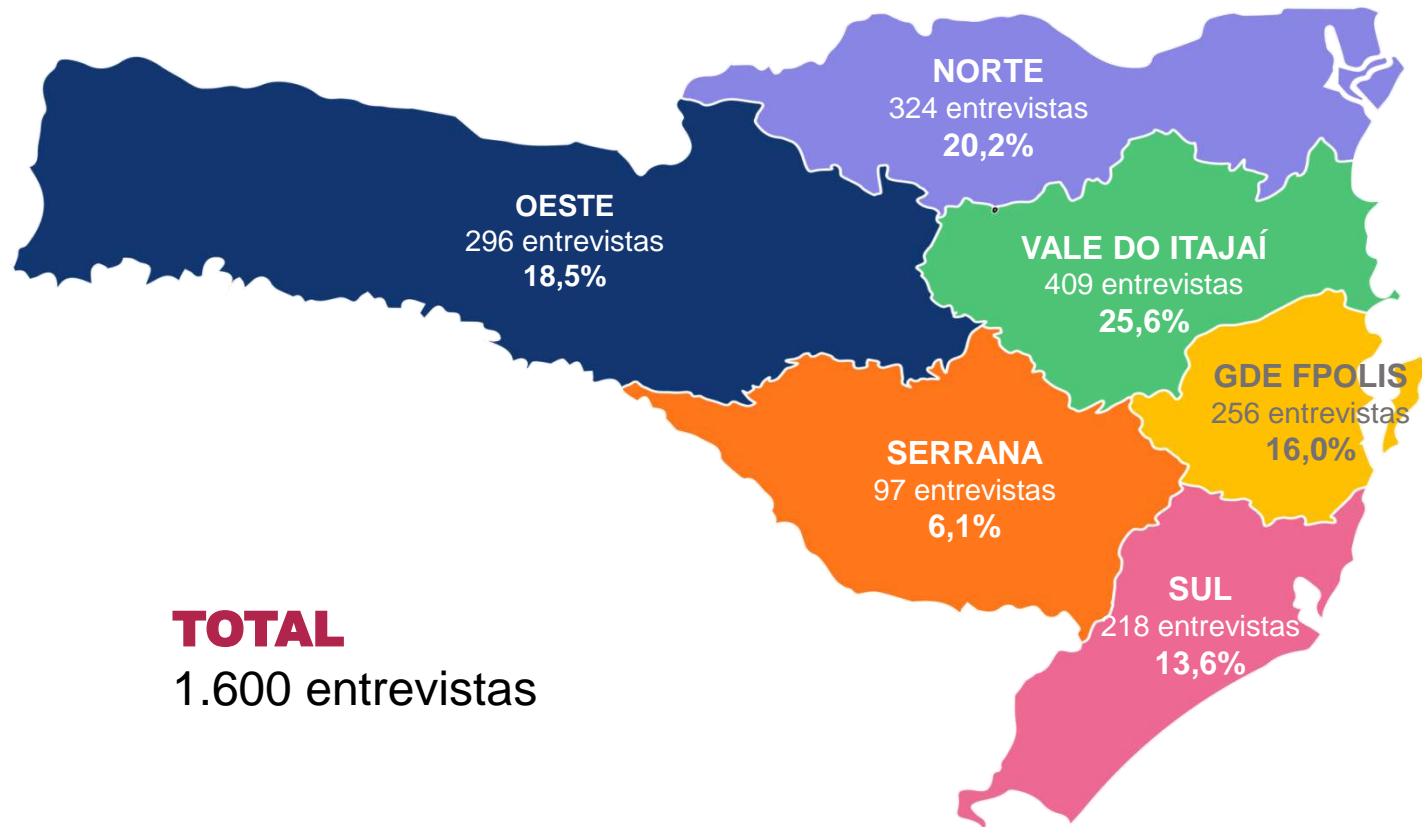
NORTE
324 entrevistas
20,2%

OESTE
296 entrevistas
18,5%

VALE DO ITAJAÍ
409 entrevistas
25,6%

GDE FPOLIS
256 entrevistas
16,0%

SERRANA
97 entrevistas
6,1%

SUL
218 entrevistas
13,6%

TOTAL
1.600 entrevistas